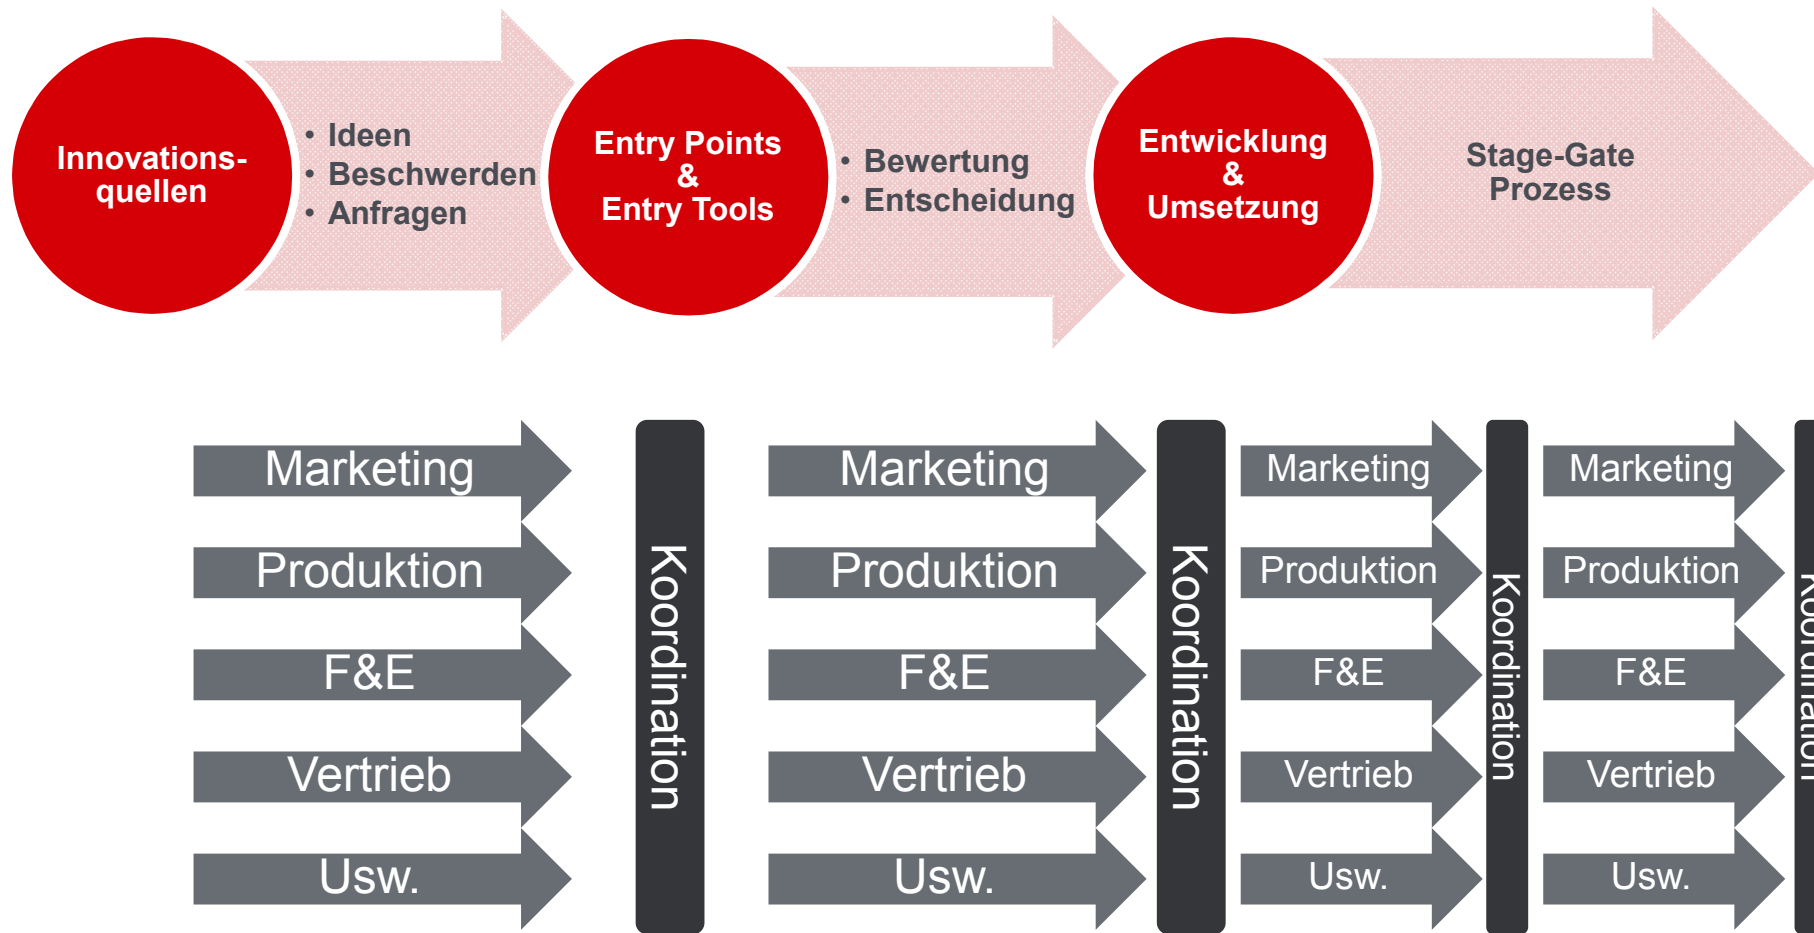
Innovations-quellen

• Ideen
• Beschwerden
• Anfragen

Entry Points & Entry Tools

• Bewertung
• Entscheidung

Entwicklung & Umsetzung

Stage-Gate Prozess

Marketing
Produktion
F&E
Vertrieb
Usw.

Koordination

Marketing
Produktion
F&E
Vertrieb
Usw.

Koordination

Marketing
Produktion
F&E
Vertrieb
Usw.

Koordination

Marketing
Produktion
F&E
Vertrieb
Usw.

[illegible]